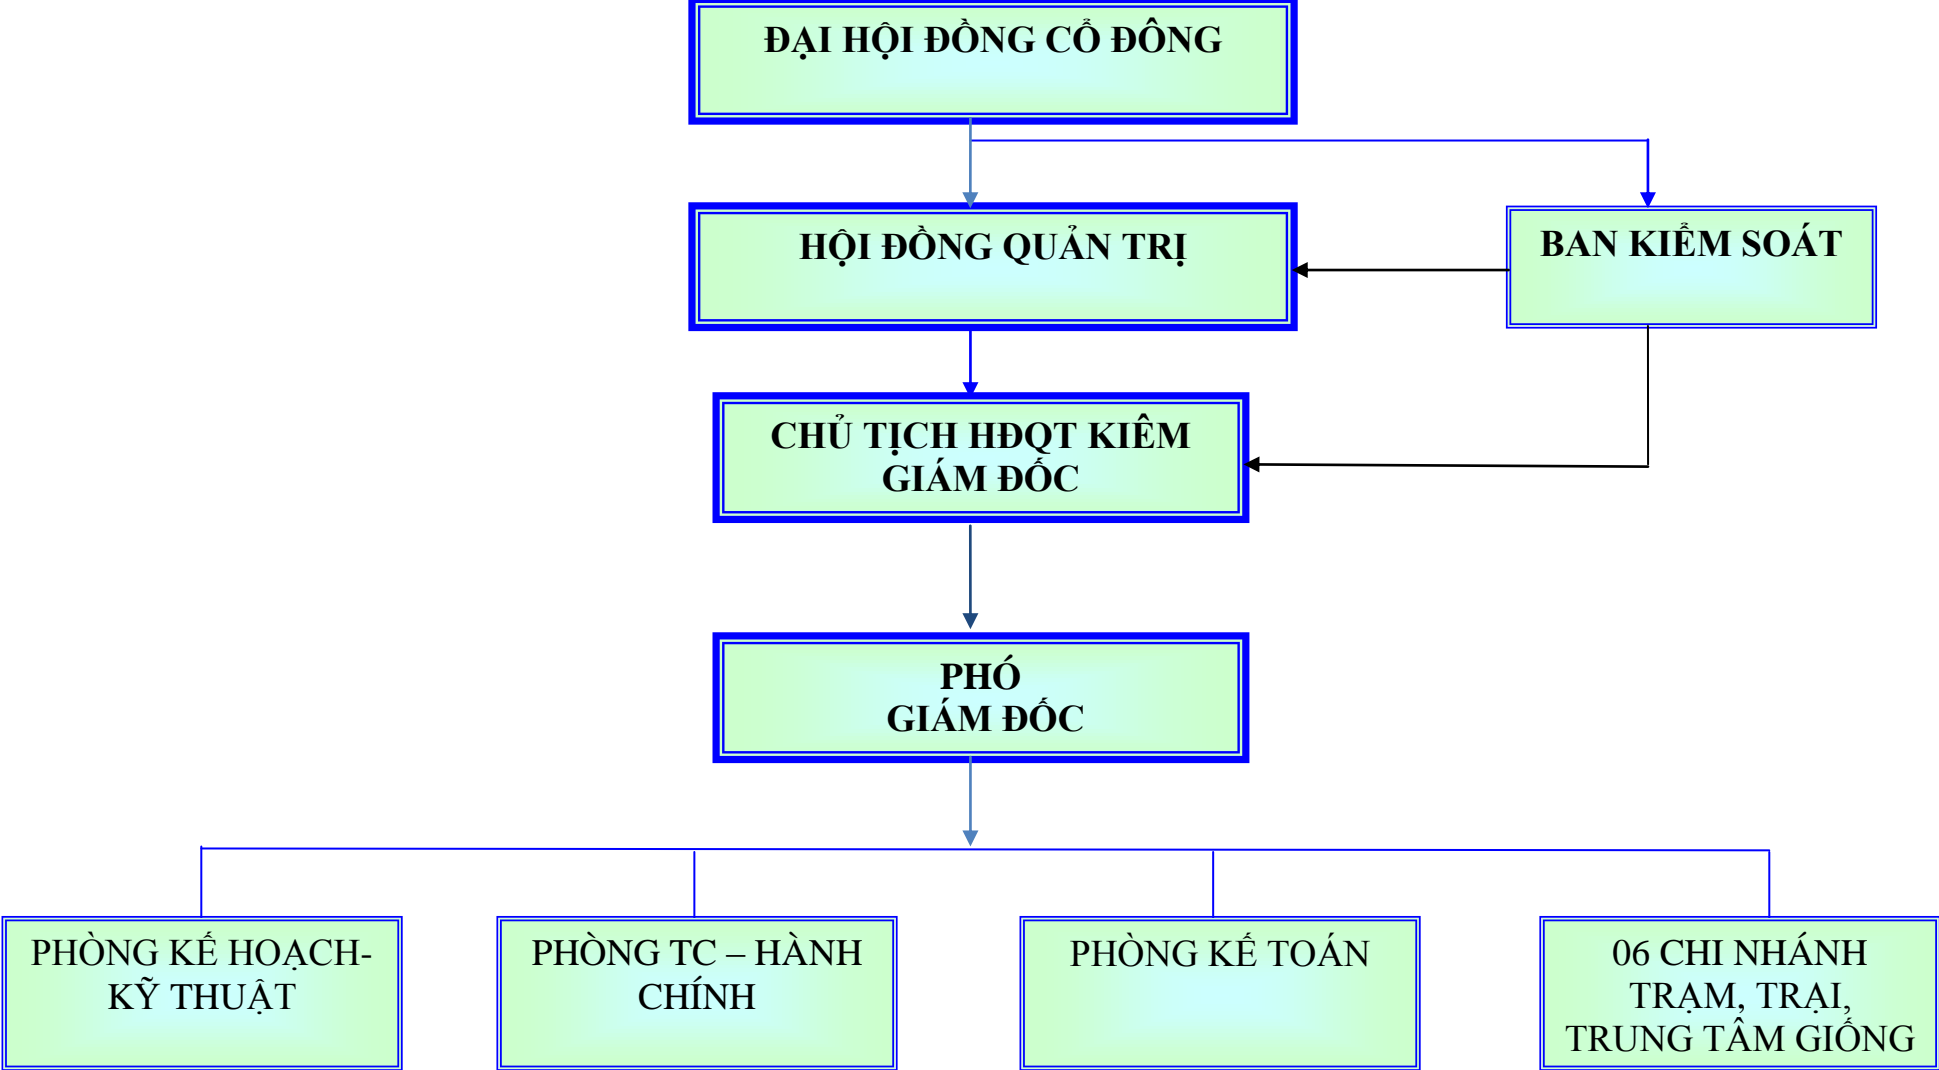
ĐẠI HỘI ĐỒNG CỔ ĐÔNG

HỘI ĐỒNG QUẢN TRỊ

BAN KIỂM SOÁT

CHỦ TỊCH HĐQT KIÊM GIÁM ĐỐC

PHÓ GIÁM ĐỐC

PHÒNG KẾ HOẠCH-KỸ THUẬT

PHÒNG TC – HÀNH CHÍNH

PHÒNG KẾ TOÁN

06 CHI NHÁNH TRẠM, TRẠI, TRUNG TÂM GIỐNG